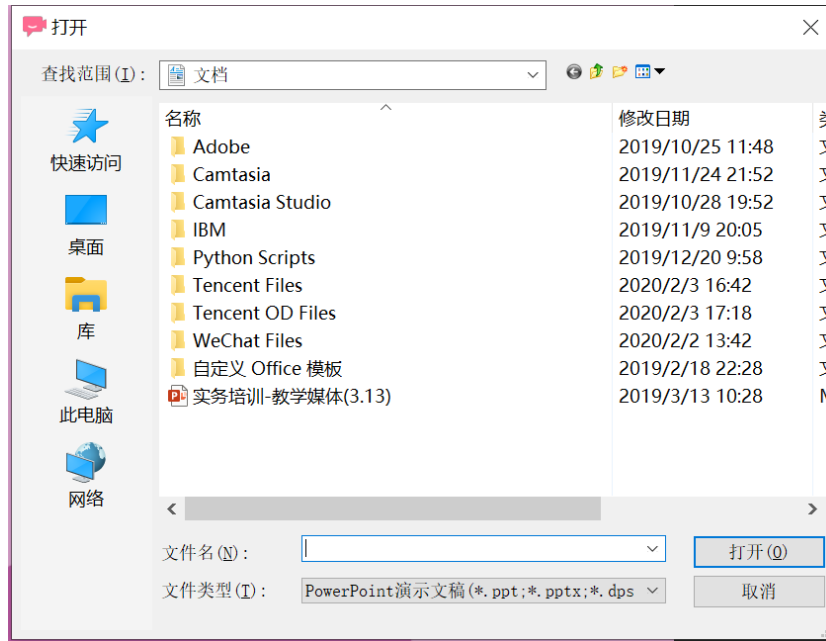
打开

查找范围(I)：文档

快速访问
桌面
库
此电脑
网络

| 名称 | 修改日期 |
|---|---|
| Adobe | 2019/10/25 11:48 |
| Camtasia | 2019/11/24 21:52 |
| Camtasia Studio | 2019/10/28 19:52 |
| IBM | 2019/11/9 20:05 |
| Python Scripts | 2019/12/20 9:58 |
| Tencent Files | 2020/2/3 16:42 |
| Tencent OD Files | 2020/2/3 17:18 |
| WeChat Files | 2020/2/2 13:42 |
| 自定义 Office 模板 | 2019/2/18 22:28 |
| 实务培训-教学媒体(3.13) | 2019/3/13 10:28 |

文件名(N)：
文件类型(T)：PowerPoint演示文稿(*.ppt;*.pptx;*.dps
打开(O)
取消